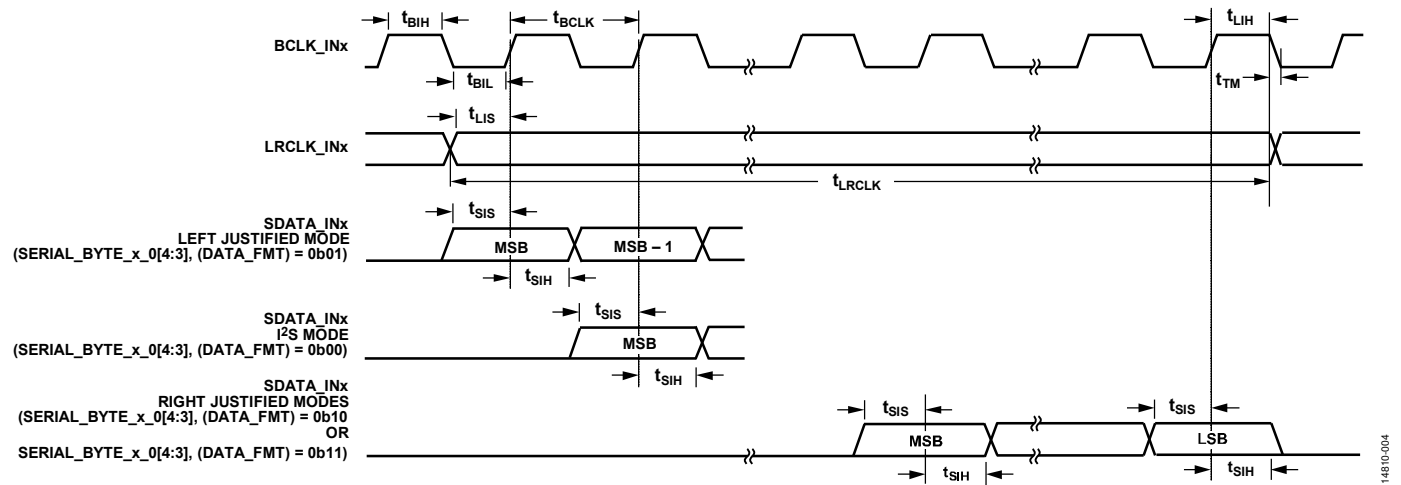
$t_{BIH}$

$t_{BCLK}$

$t_{LIH}$

BCLK_INx

$t_{BIL}$

$t_{TM}$

$t_{LIS}$

LRCLK_INx

$t_{LRCLK}$

$t_{SIS}$

SDATA_INx
LEFT JUSTIFIED MODE
(SERIAL_BYTE_x_0[4:3], (DATA_FMT) = 0b01)

MSB

MSB – 1

$t_{SIH}$

$t_{SIS}$

SDATA_INx
I$^2$S MODE
(SERIAL_BYTE_x_0[4:3], (DATA_FMT) = 0b00)

MSB

$t_{SIH}$

SDATA_INx
RIGHT JUSTIFIED MODES
(SERIAL_BYTE_x_0[4:3], (DATA_FMT) = 0b10
OR
SERIAL_BYTE_x_0[4:3], (DATA_FMT) = 0b11)

$t_{SIS}$

MSB

$t_{SIH}$

$t_{SIS}$

LSB

$t_{SIH}$

14810-004